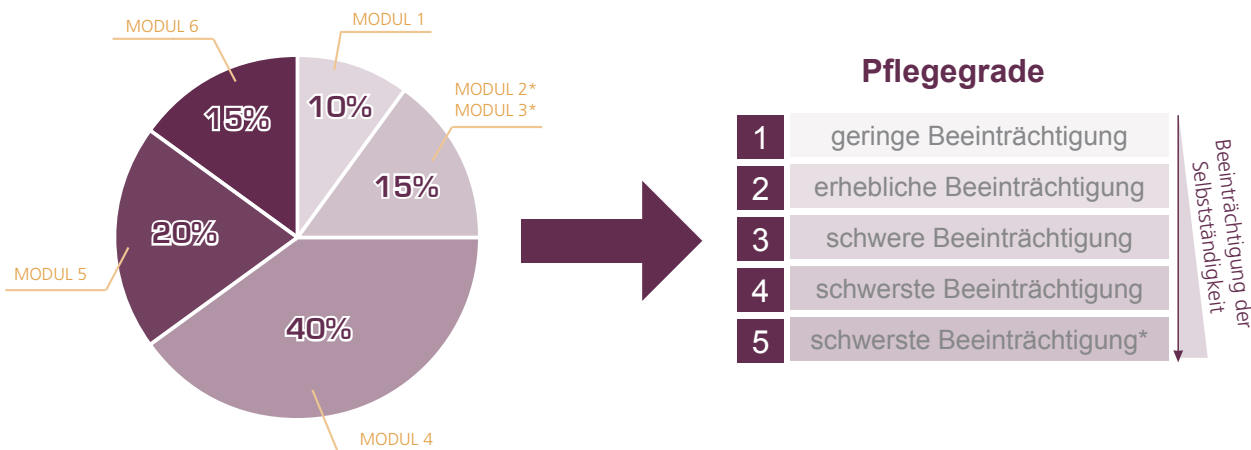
MODUL 6
MODUL 1
MODUL 2*
MODUL 3*
MODUL 5
MODUL 4
15%
10%
15%
20%
40%

Pflegegrade

| | |
|---|---|
| 1 | geringe Beeinträchtigung |
| 2 | erhebliche Beeinträchtigung |
| 3 | schwere Beeinträchtigung |
| 4 | schwerste Beeinträchtigung |
| 5 | schwerste Beeinträchtigung* |

Beeinträchtigung der Selbstständigkeit